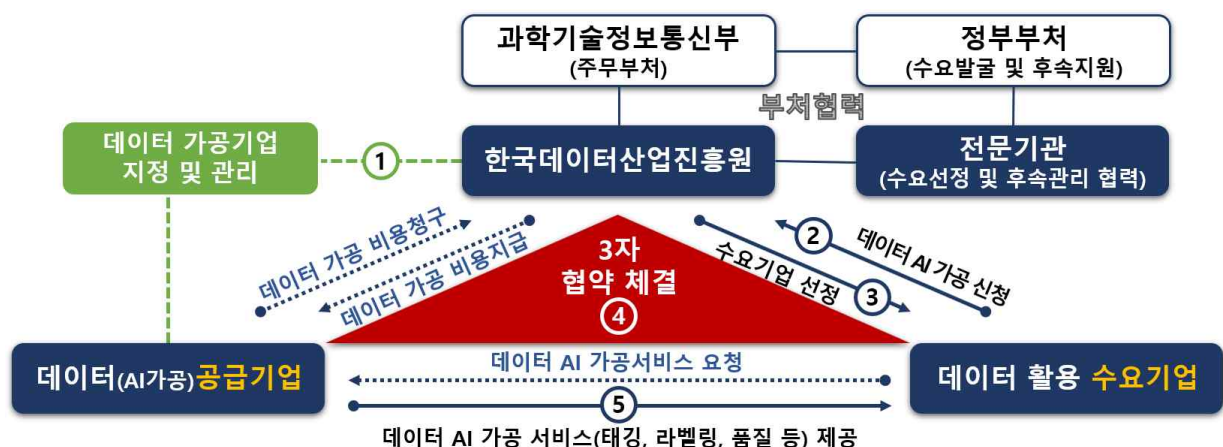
과학기술정보통신부
(주무부처)

정부부처
(수요발굴 및 후속지원)

부처협력

데이터 가공기업
지정 및 관리

①

한국데이터산업진흥원

전문기관
(수요선정 및 후속관리 협력)

데이터 가공 비용청구

데이터 가공 비용지급

3자
협약 체결
④

② 데이터 AI 가공 신청

수요기업 선정 ③

데이터(AI가공)공급기업

데이터 AI 가공서비스 요청

⑤

데이터 활용 수요기업

데이터 AI 가공 서비스(태깅, 라벨링, 품질 등) 제공